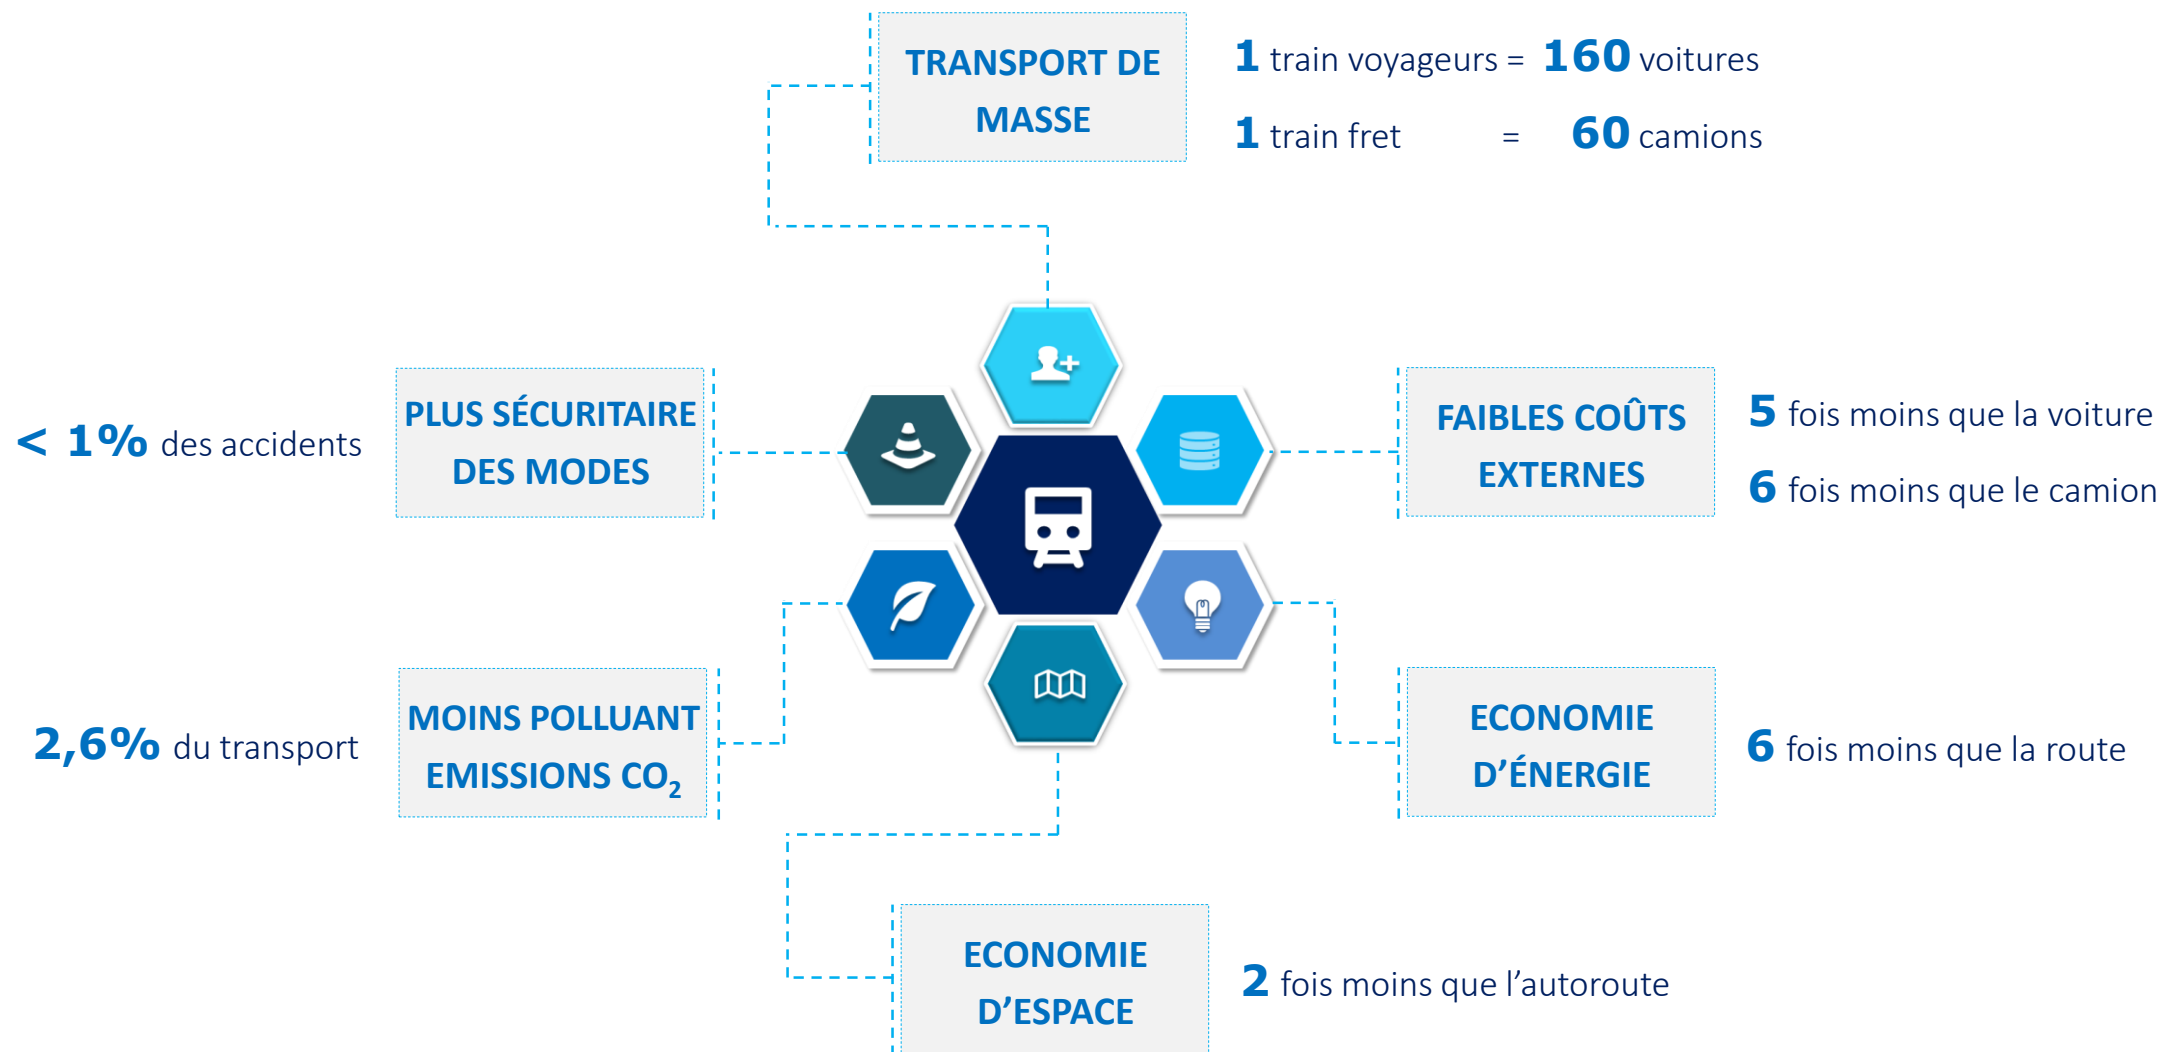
TRANSPORT DE MASSE

1 train voyageurs = 160 voitures

1 train fret = 60 camions

< 1% des accidents

PLUS SÉCURITAIRE DES MODES

FAIBLES COÛTS EXTERNES

5 fois moins que la voiture

6 fois moins que le camion

2,6% du transport

MOINS POLLUANT EMISSIONS $CO_2$

ECONOMIE D'ÉNERGIE

6 fois moins que la route

ECONOMIE D'ESPACE

2 fois moins que l'autoroute